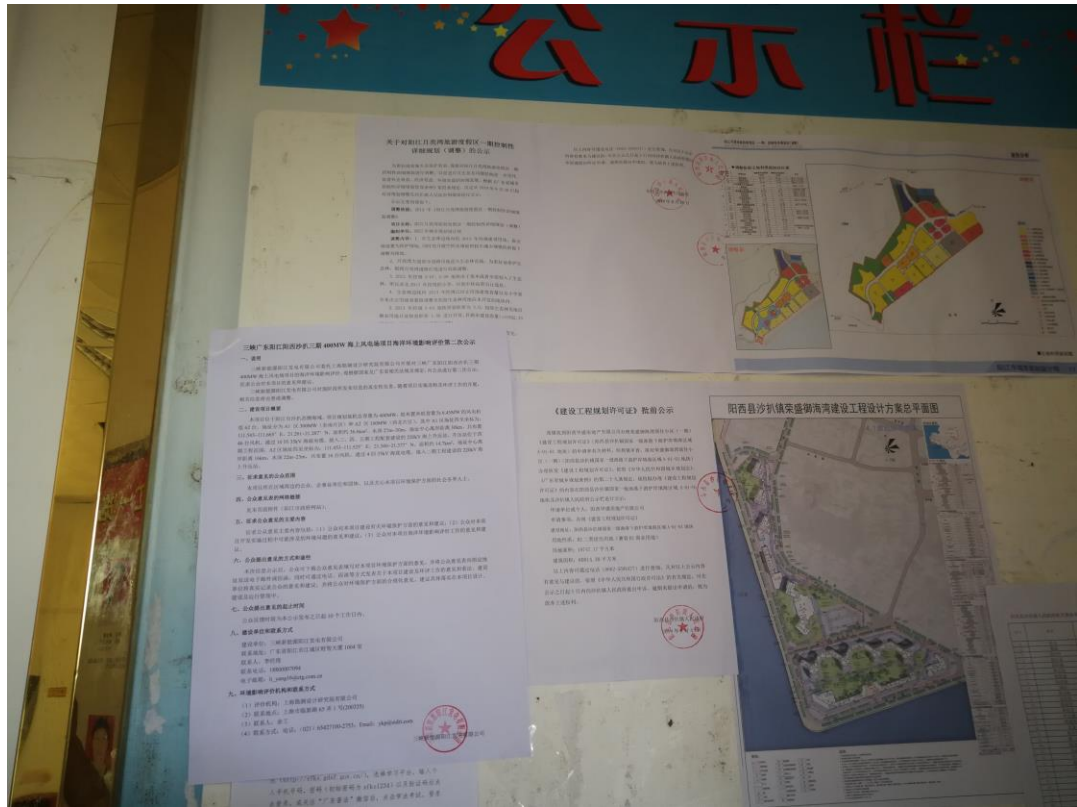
公示栏

关于对阳江万亩海湾度假区一期控制性详细规划（调整）的公示

三峡广东阳江阳西沙扒三期400MW海上风电场项目海洋环境影响评价第二次公示

一、项目

二、建设项目概要

三、征求意见的公众范围

四、公众意见表的网络链接

五、公众提出意见的主要方式

六、公众提出意见的起止时间

七、建设单位名称和联系方式

八、环境影响评价机构名称和联系方式

《建设工程规划许可证》批前公示

阳西县沙扒镇荣盛御海湾建设工程设计方案总平面图

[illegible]